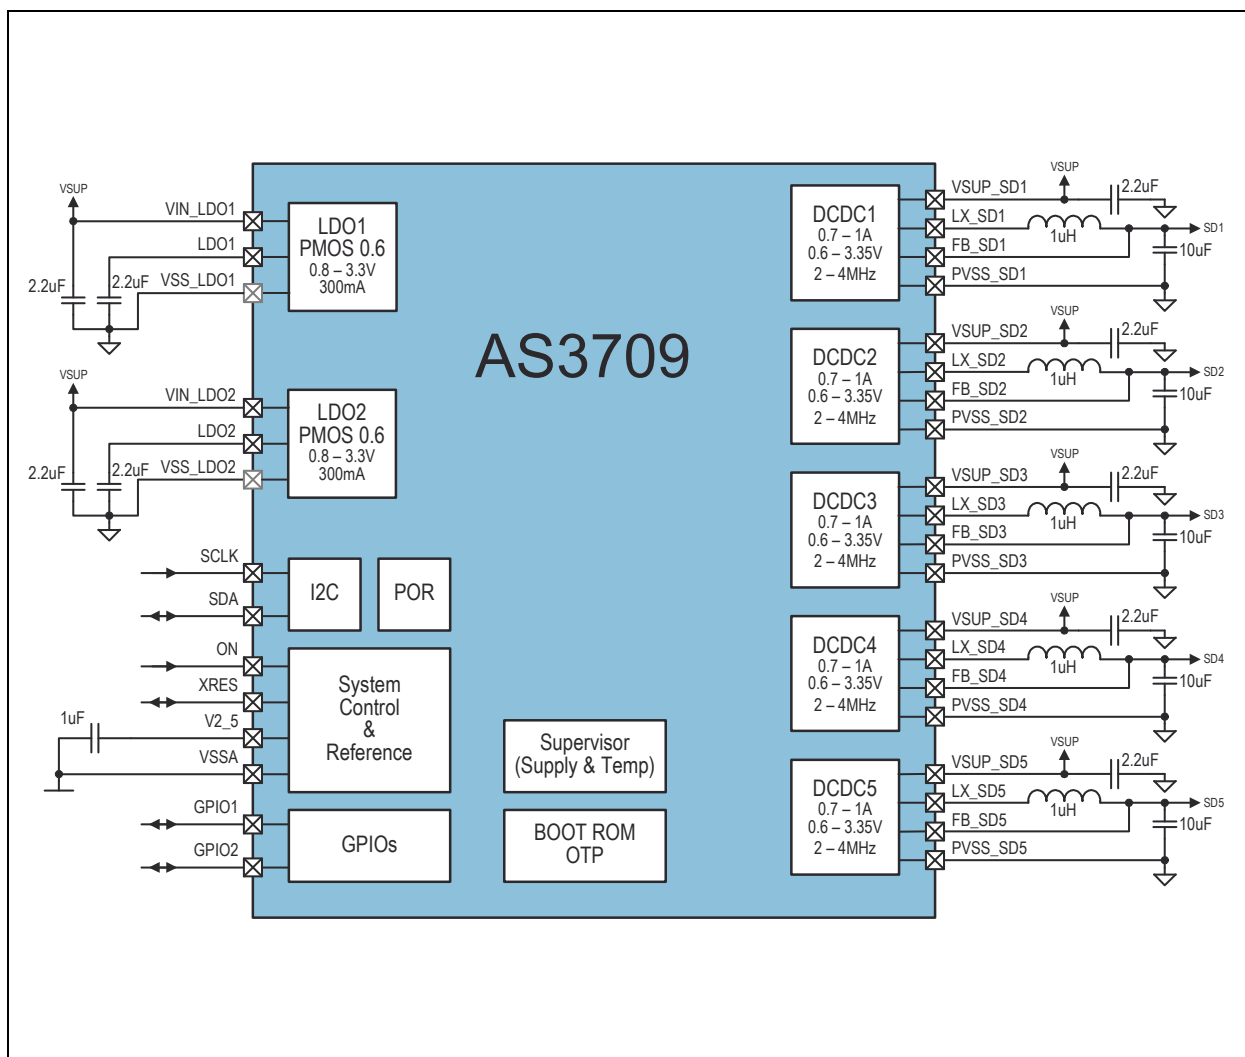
VSUP
VIN_LDO1
LDO1
2.2uF
2.2uF
VSS_LDO1
LDO1
PMOS 0.6
0.8 – 3.3V
300mA

VSUP
VIN_LDO2
LDO2
2.2uF
2.2uF
VSS_LDO2
LDO2
PMOS 0.6
0.8 – 3.3V
300mA

AS3709

SCLK
SDA
I2C
POR
ON
XRES
1uF
V2_5
VSSA
System
Control
&
Reference
GPIO1
GPIO2
GPIOs
Supervisor
(Supply & Temp)
BOOT ROM
OTP

DCDC1
0.7 – 1A
0.6 – 3.35V
2 – 4MHz
VSUP
VSUP_SD1
2.2uF
LX_SD1
1uH
SD1
FB_SD1
10uF
PVSS_SD1

DCDC2
0.7 – 1A
0.6 – 3.35V
2 – 4MHz
VSUP
VSUP_SD2
2.2uF
LX_SD2
1uH
SD2
FB_SD2
10uF
PVSS_SD2

DCDC3
0.7 – 1A
0.6 – 3.35V
2 – 4MHz
VSUP
VSUP_SD3
2.2uF
LX_SD3
1uH
SD3
FB_SD3
10uF
PVSS_SD3

DCDC4
0.7 – 1A
0.6 – 3.35V
2 – 4MHz
VSUP
VSUP_SD4
2.2uF
LX_SD4
1uH
SD4
FB_SD4
10uF
PVSS_SD4

DCDC5
0.7 – 1A
0.6 – 3.35V
2 – 4MHz
VSUP
VSUP_SD5
2.2uF
LX_SD5
1uH
SD5
FB_SD5
10uF
PVSS_SD5